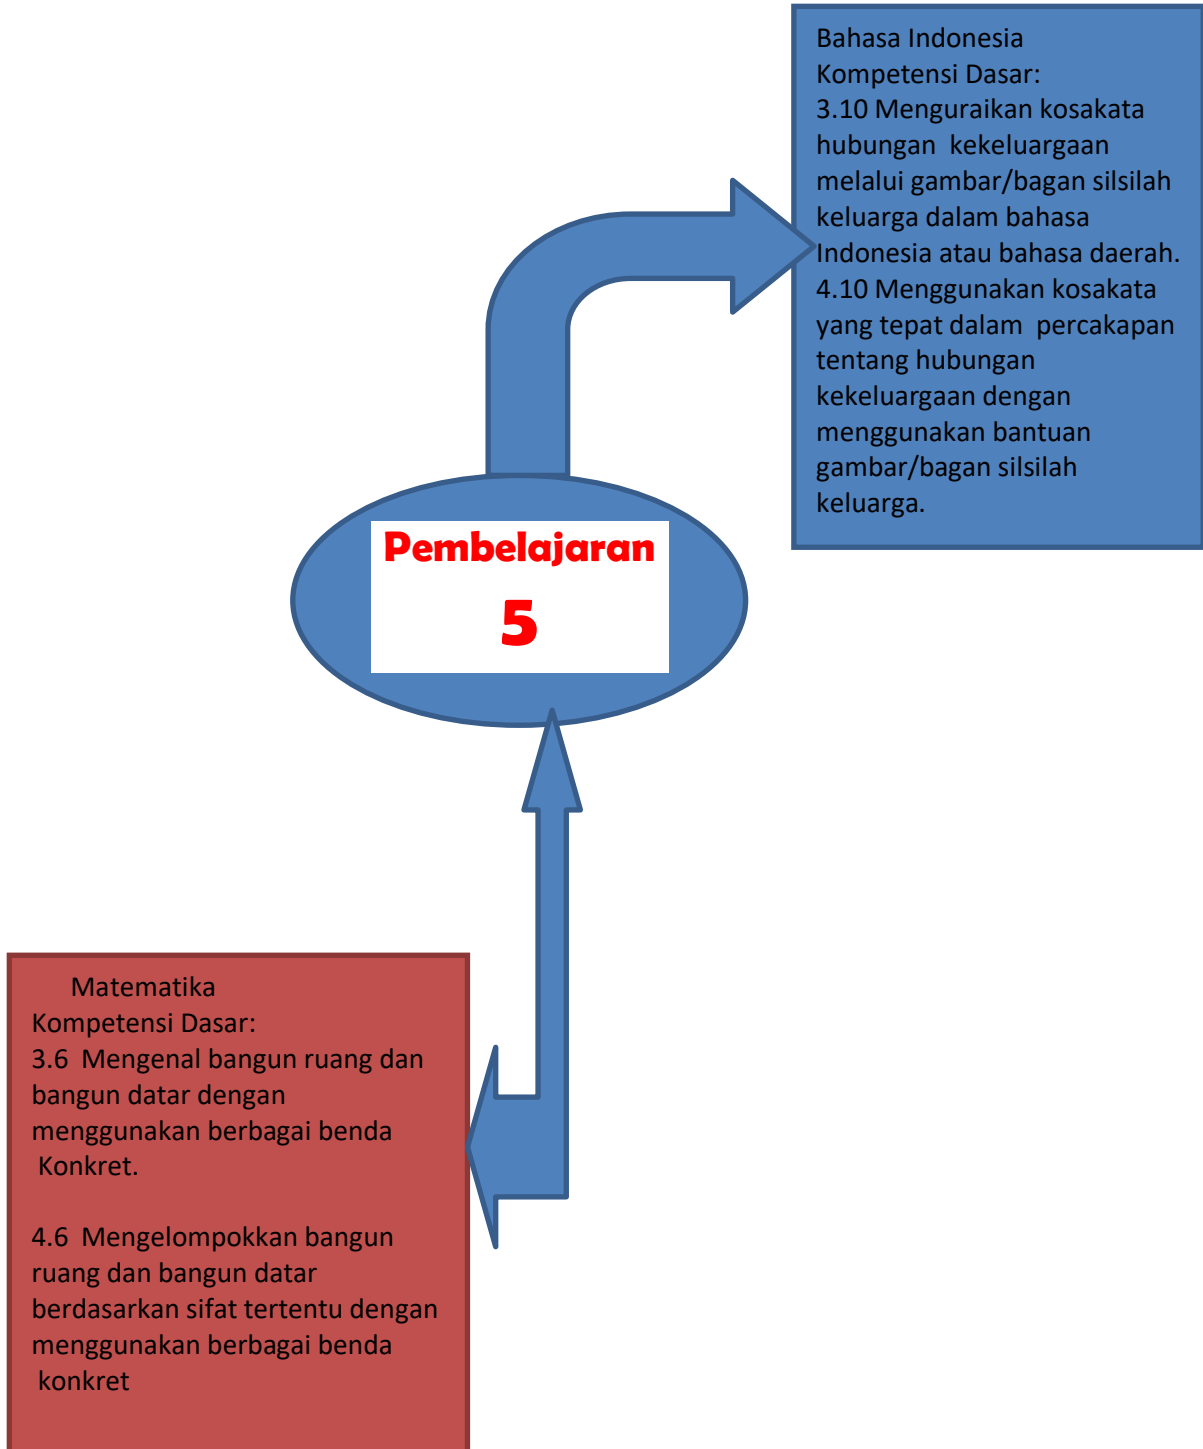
Bahasa Indonesia
Kompetensi Dasar:
3.10 Menguraikan kosakata hubungan kekeluargaan melalui gambar/bagan silsilah keluarga dalam bahasa Indonesia atau bahasa daerah.
4.10 Menggunakan kosakata yang tepat dalam percakapan tentang hubungan kekeluargaan dengan menggunakan bantuan gambar/bagan silsilah keluarga.

Pembelajaran
5

Matematika
Kompetensi Dasar:
3.6 Mengenal bangun ruang dan bangun datar dengan menggunakan berbagai benda Konkret.

4.6 Mengelompokkan bangun ruang dan bangun datar berdasarkan sifat tertentu dengan menggunakan berbagai benda konkret